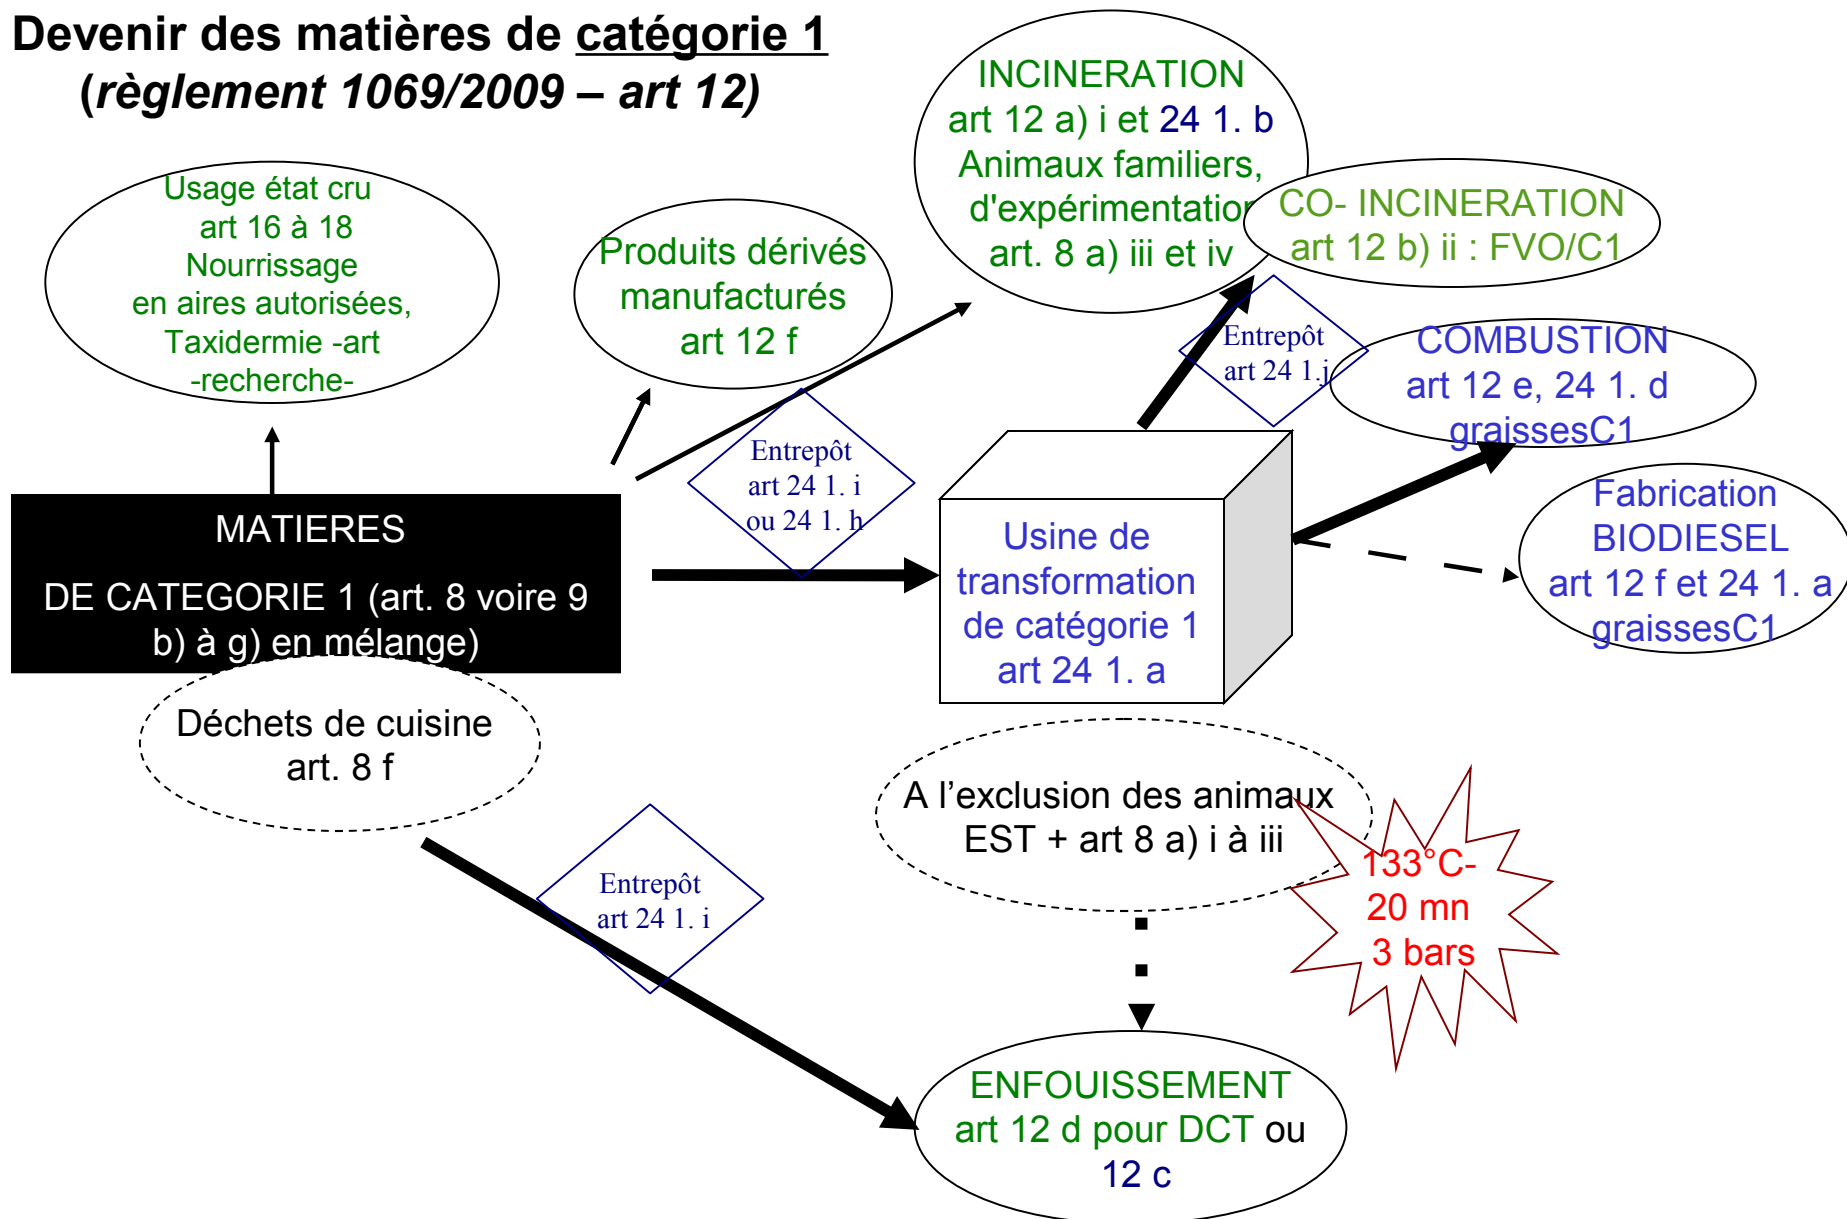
Devenir des matières de catégorie 1
(règlement 1069/2009 – art 12)

Usage état cru
art 16 à 18
Nourrissage
en aires autorisées,
Taxidermie -art
-recherche-

Produits dérivés
manufacturés
art 12 f

INCINERATION
art 12 a) i et 24 1. b
Animaux familiers,
d'expérimentation
art. 8 a) iii et iv

CO- INCINERATION
art 12 b) ii : FVO/C1

Entrepôt
art 24 1.j

COMBUSTION
art 12 e, 24 1. d
graissesC1

Entrepôt
art 24 1. i
ou 24 1. h

MATIERES

DE CATEGORIE 1 (art. 8 voire 9 b) à g) en mélange)

Usine de
transformation
de catégorie 1
art 24 1. a

Fabrication
BIODIESEL
art 12 f et 24 1. a
graissesC1

Déchets de cuisine
art. 8 f

A l'exclusion des animaux
EST + art 8 a) i à iii

133°C-
20 mn
3 bars

Entrepôt
art 24 1. i

ENFOUISSEMENT
art 12 d pour DCT ou
12 c